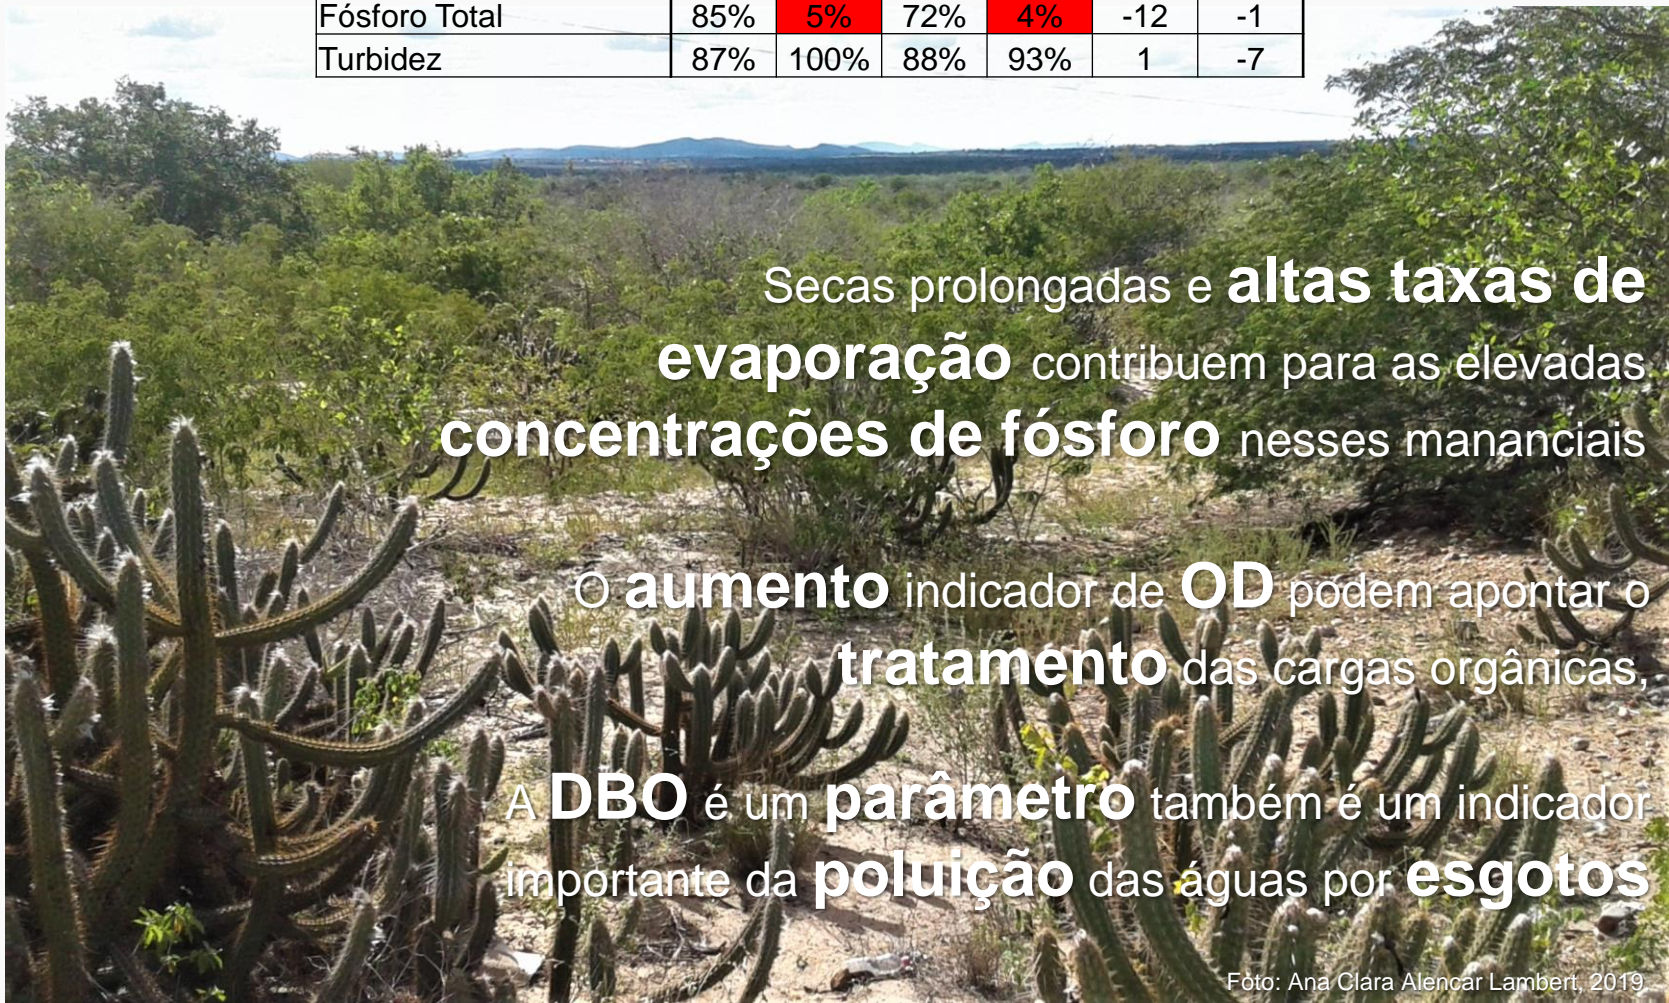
| Fósforo Total | 85% | 5% | 72% | 4% | -12 | -1 |
|---|---|---|---|---|---|---|
| Turbidez | 87% | 100% | 88% | 93% | 1 | -7 |

Secas prolongadas e altas taxas de evaporação contribuem para as elevadas concentrações de fósforo nesses mananciais

O aumento indicador de OD podem apontar o tratamento das cargas orgânicas,

A DBO é um parâmetro também é um indicador importante da poluição das águas por esgotos

Foto: Ana Clara Alencar Lambert, 2019